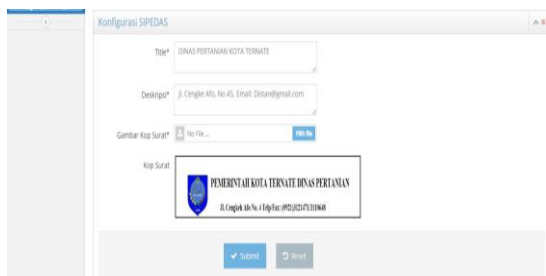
Konfigurasi SIPEDAS

Title* DINAS PERTANIAN KOTA TERNATE

Deskripsi* Jl. Cengke Afo, No 45. Email: Distan@gmail.com

Gambar Kop Surat* No File ... Pilih file

Kop Surat

PEMERINTAH KOTA TERNATE DINAS PERTANIAN

Jl. Cengkeh Afo No. 4 Telp/Fax: (0921) 3121471 3110648

Submit Reset